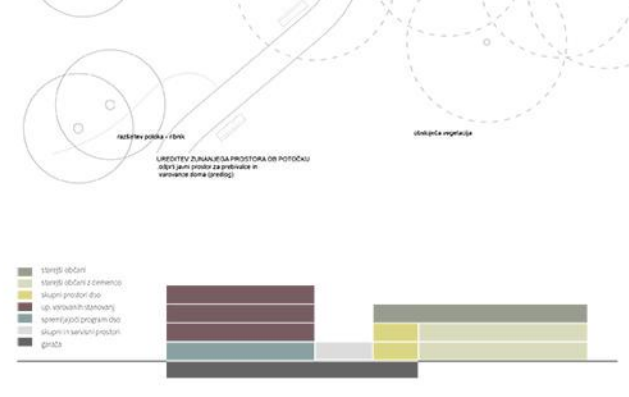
razširitev potoka - ribnik

obstoječa vegetacija

UREDITEV ZUNANJEGA PROSTORA OB POTOČKU
odprt javni prostor za prebivalce in varovance doma (predlog)

starejši občani
starejši občani z demenco
skupni prostori dso
up. varovanih stanovanj
spremljajoči program dso
skupni in servisni prostori
garaža